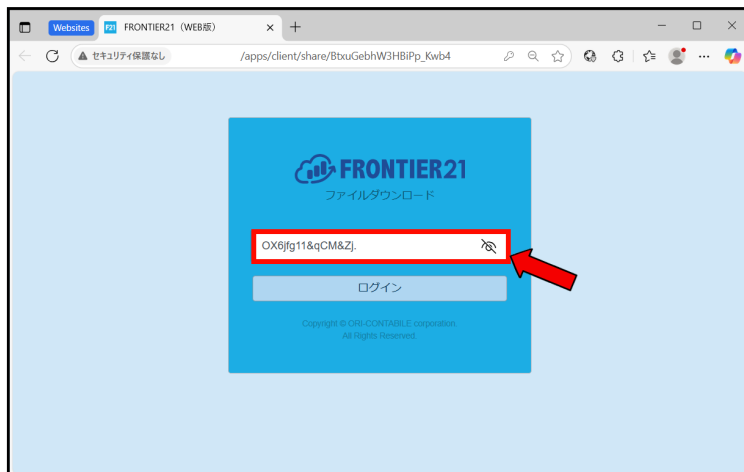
Websites
F21 FRONTIER21（WEB版）
×
+
セキュリティ保護なし
/apps/client/share/BtxuGebhW3HBiPp_Kwb4

FRONTIER21
ファイルダウンロード

OX6jfg11&qCM&Zj.

ログイン

Copyright © ORI-CONTABILE corporation.
All Rights Reserved.